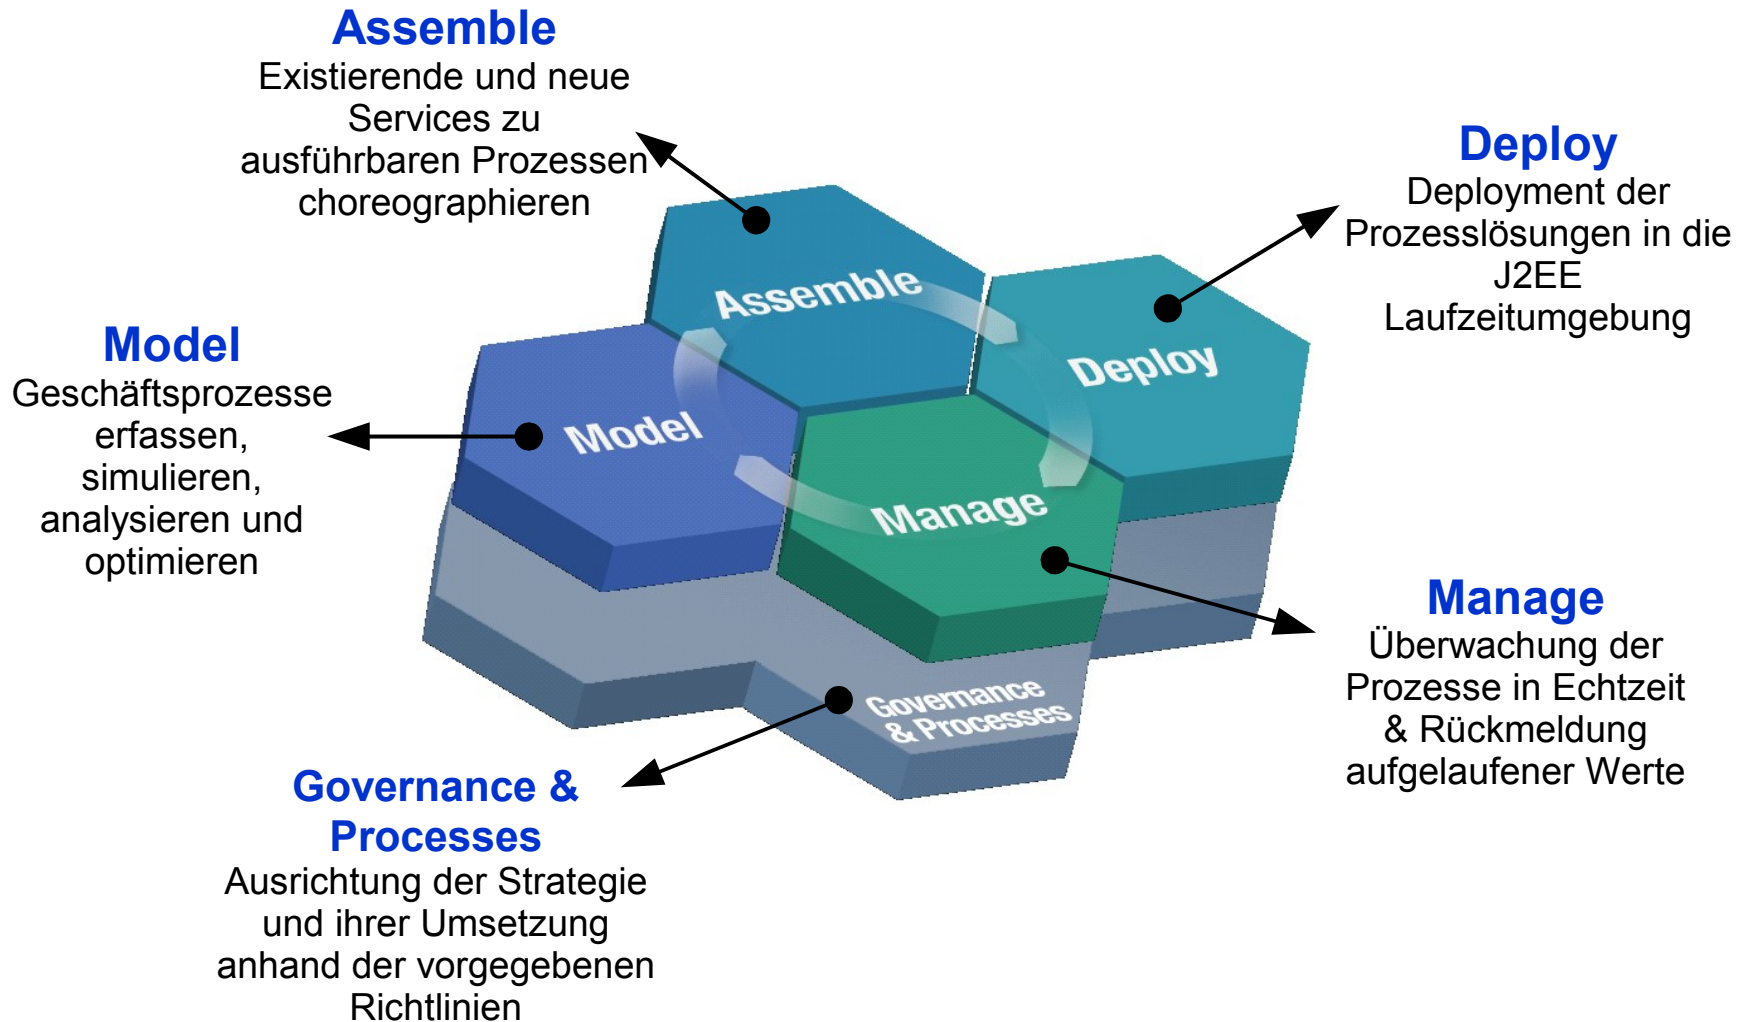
Assemble
Existierende und neue Services zu ausführbaren Prozessen choreographieren

Deploy
Deployment der Prozesslösungen in die J2EE Laufzeitumgebung

Model
Geschäftsprozesse erfassen, simulieren, analysieren und optimieren

Assemble

Deploy

Model

Manage

Governance & Processes

Manage
Überwachung der Prozesse in Echtzeit & Rückmeldung aufgelaufener Werte

Governance & Processes
Ausrichtung der Strategie und ihrer Umsetzung anhand der vorgegebenen Richtlinien